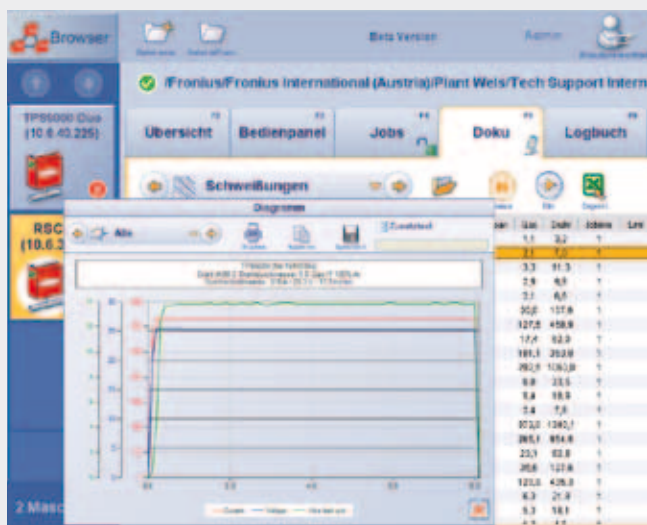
Browser

Beta Version

Admin

/Fronius/Fronius International (Austria)/Plant Wels/Tech Support Intern

TPS5000 Duo (10.6.43.225)

RSC (10.6.3

Übersicht

Bedienpanel

Jobs

Doku

Logbuch

Schweißungen

Diagramm

Alle

Zuschalten

| Gas | Draht | Jobnr. |
|---|---|---|
| 1,1 | 3,2 | 1 |
| 2,1 | 7,0 | 1 |
| 3,3 | 11,3 | 1 |
| 2,9 | 9,5 | 1 |
| 2,1 | 6,5 | 1 |
| 30,0 | 137,8 | 1 |
| 127,8 | 458,9 | 1 |
| 17,1 | 62,3 | 1 |
| 101,1 | 363,8 | 1 |
| 292,1 | 1060,8 | 1 |
| 6,8 | 23,5 | 1 |
| 5,4 | 18,9 | 1 |
| 1,4 | 7,0 | 1 |
| 103,0 | 1360,7 | 1 |
| 265,1 | 954,6 | 1 |
| 23,1 | 82,8 | 1 |
| 35,6 | 127,8 | 1 |
| 123,0 | 426,0 | 1 |
| 6,3 | 21,9 | 1 |
| 5,3 | 18,1 | 1 |

2 Masc